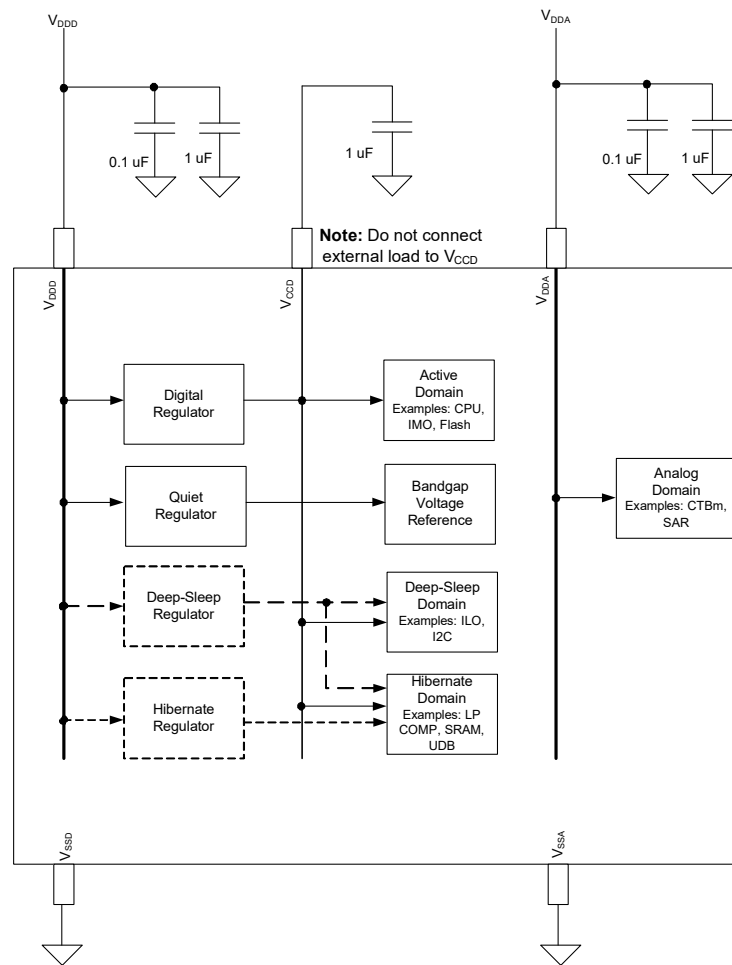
$V_{DDD}$

0.1 uF

1 uF

1 uF

$V_{DDA}$

0.1 uF

1 uF

**Note:** Do not connect external load to $V_{CCD}$

$V_{DDD}$

$V_{CCD}$

$V_{DDA}$

Digital Regulator

Active Domain Examples: CPU, IMO, Flash

Quiet Regulator

Bandgap Voltage Reference

Analog Domain Examples: CTBm, SAR

Deep-Sleep Regulator

Deep-Sleep Domain Examples: ILO, I2C

Hibernate Regulator

Hibernate Domain Examples: LP COMP, SRAM, UDB

$V_{SSD}$

$V_{SSA}$